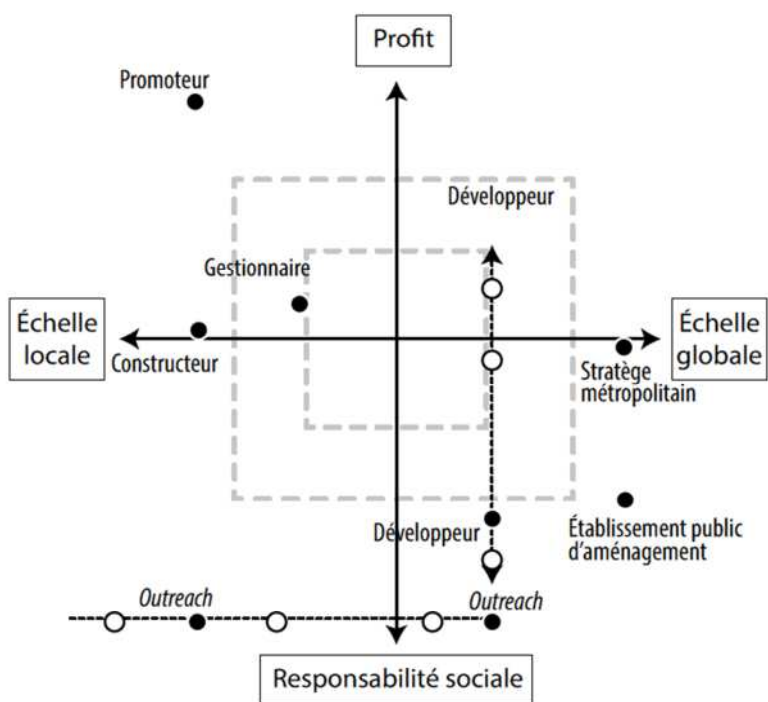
Profit

Promoteur

Développeur

Gestionnaire

Échelle locale

Constructeur

Échelle globale

Stratège métropolitain

Établissement public d'aménagement

Développeur

Outreach

Outreach

Responsabilité sociale